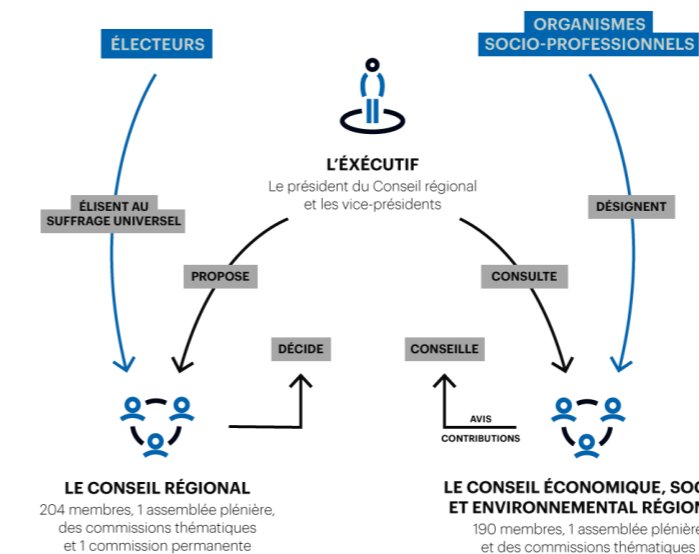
ÉLECTEURS

ORGANISMES SOCIO-PROFESSIONNELS

L'ÉXÉCUTIF
Le président du Conseil régional et les vice-présidents

ÉLISENT AU SUFFRAGE UNIVERSEL

DÉSIGNENT

PROPOSE

CONSULTE

DÉCIDE

CONSEILLE

AVIS
CONTRIBUTIONS

LE CONSEIL RÉGIONAL
204 membres, 1 assemblée plénière, des commissions thématiques et 1 commission permanente

LE CONSEIL ÉCONOMIQUE, SOC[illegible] ET ENVIRONNEMENTAL RÉGION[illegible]
190 membres, 1 assemblée plénière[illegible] et des commissions thématiques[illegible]